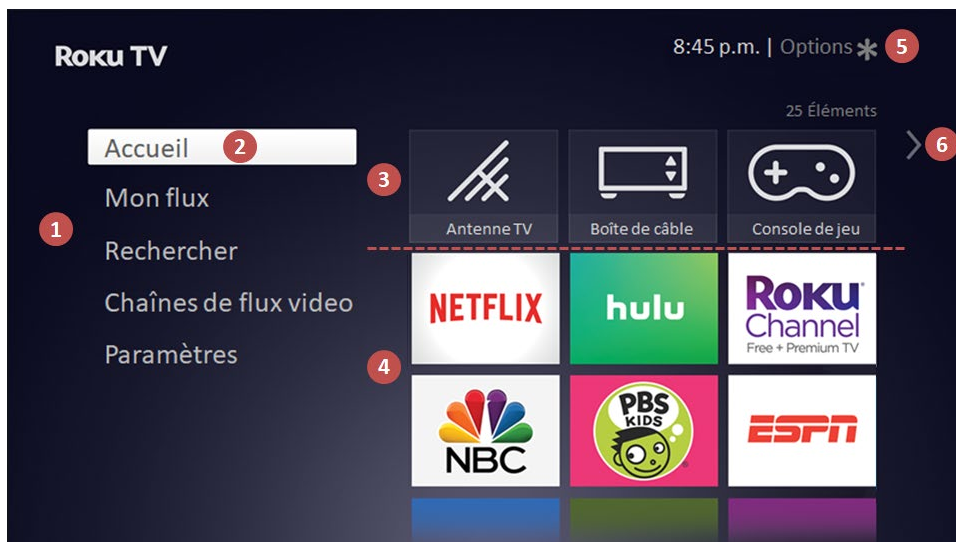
Roku TV

8:45 p.m. | Options ✱ 5

25 Éléments

Accueil 2

Mon flux

1

Rechercher

Chaînes de flux video

Paramètres

3

Antenne TV

Boîte de câble

Console de jeu

6

NETFLIX

hulu

Roku Channel Free + Premium TV

4

NBC

PBS KIDS

ESPN